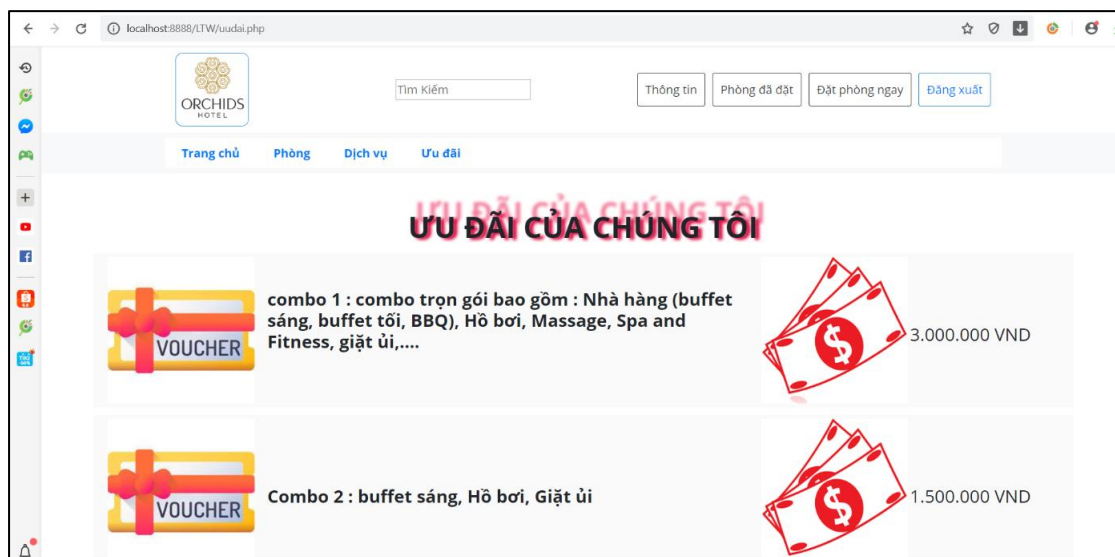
localhost:8888/LTW/uudai.php

ORCHIDS HOTEL

Tìm Kiếm

Thông tin
Phòng đã đặt
Đặt phòng ngay
Đăng xuất

Trang chủ
Phòng
Dịch vụ
Ưu đãi

ƯU ĐÃI CỦA CHÚNG TÔI

VOUCHER

combo 1 : combo trọn gói bao gồm : Nhà hàng (buffet sáng, buffet tối, BBQ), Hồ bơi, Massage, Spa and Fitness, giặt ủi,....

3.000.000 VND

VOUCHER

Combo 2 : buffet sáng, Hồ bơi, Giặt ủi

1.500.000 VND